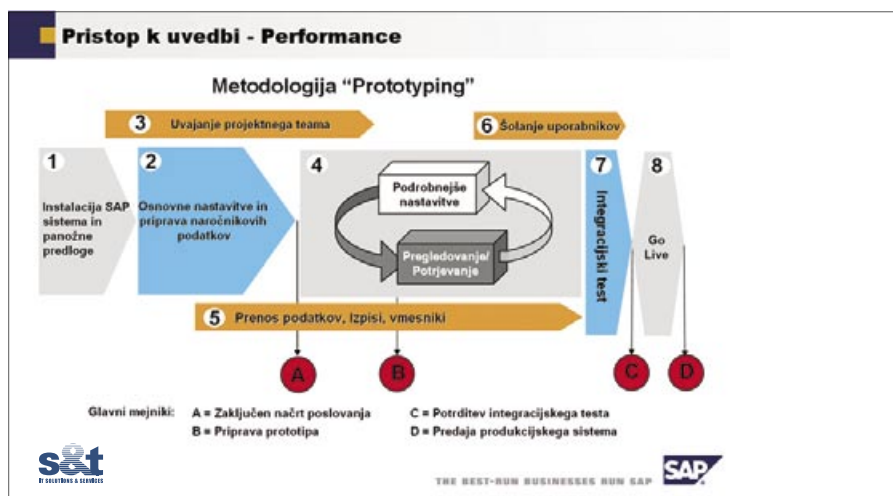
Pristop k uvedbi - Performance

Metodologija “Prototyping”

3 Uvajanje projektnega teama

6 Šolanje uporabnikov

1 Instalacija SAP sistema in panožne predloge

2 Osnovne nastavitve in priprava naročnikovih podatkov

4 Podrobnejše nastavitve

Pregledovanje/ Potrjevanje

7 Integracijski test

8 Go Live

5 Prenos podatkov, Izpisi, vmesniki

A B C D

Glavni mejniki: A = Zaključen načrt poslovanja B = Priprava prototipa C = Potrditev integracijskega testa D = Predaja produkcijskega sistema

s&t IT SOLUTIONS & SERVICES

THE BEST-RUN BUSINESSES RUN SAP

SAP